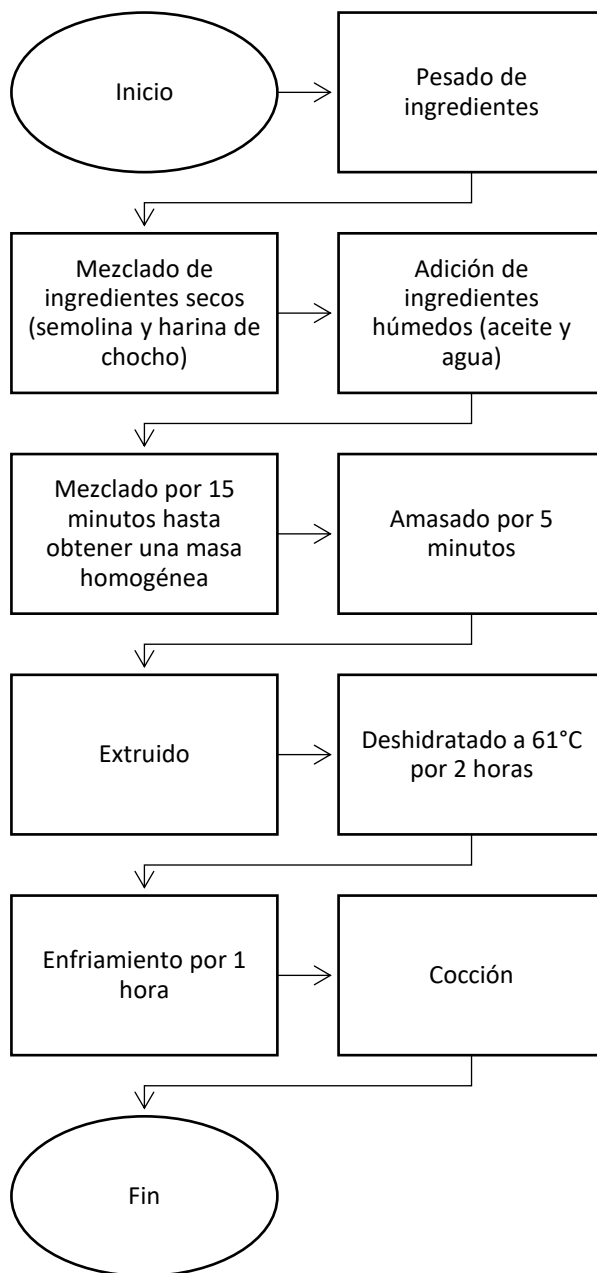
Inicio

Pesado de ingredientes

Mezclado de ingredientes secos (semolina y harina de chocho)

Adición de ingredientes húmedos (aceite y agua)

Mezclado por 15 minutos hasta obtener una masa homogénea

Amasado por 5 minutos

Extruido

Deshidratado a 61°C por 2 horas

Enfriamiento por 1 hora

Cocción

Fin